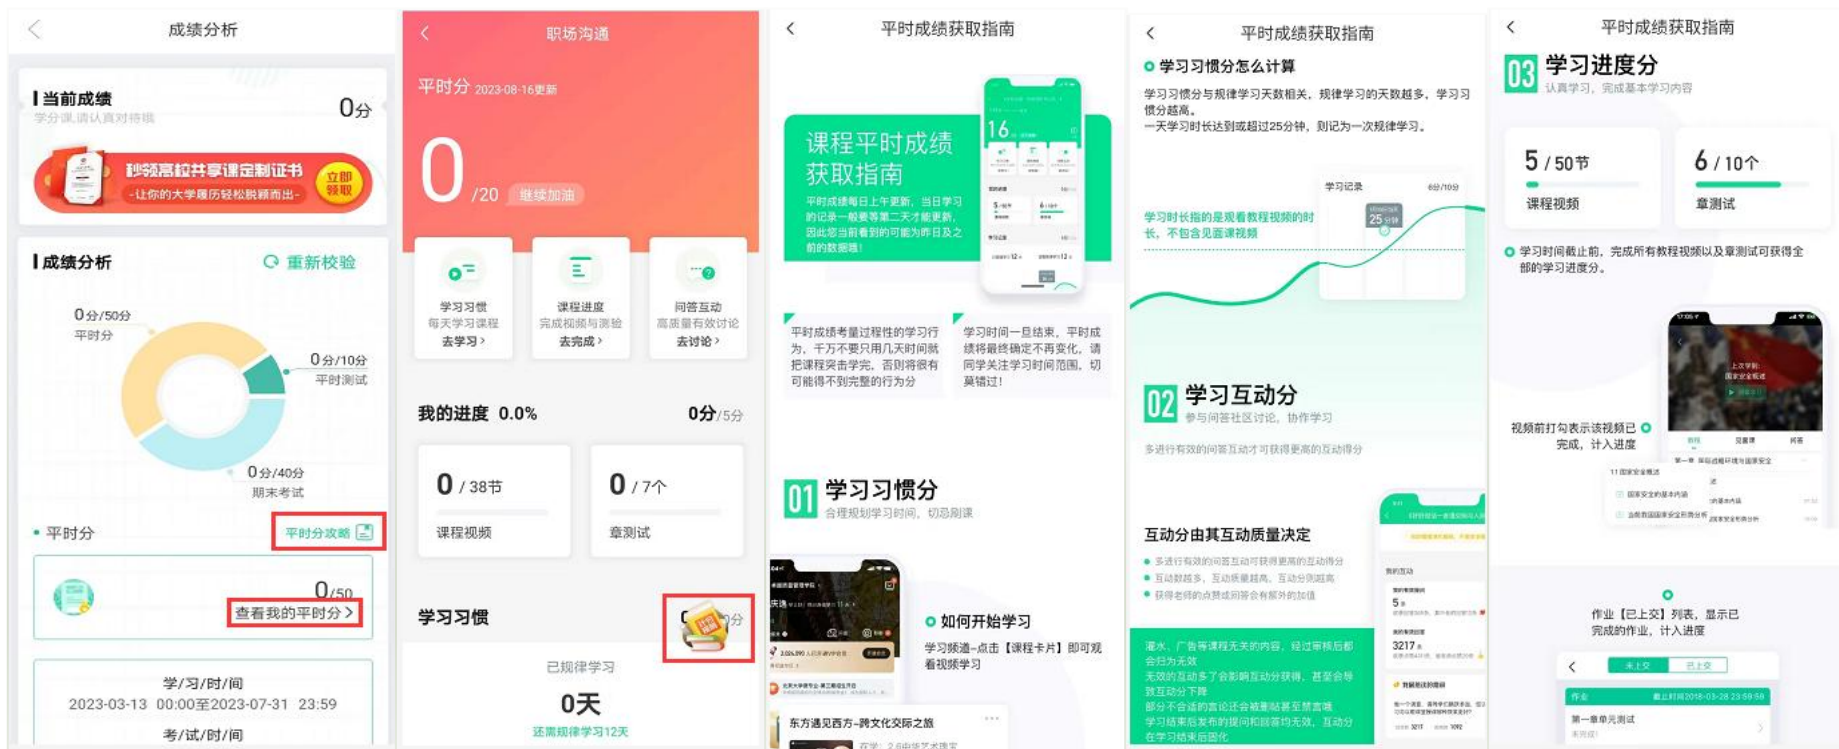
成绩分析

当前成绩
学分课,请认真对待哦
0分

秒领高校共享课程证书
-让你的大学履历轻松脱颖而出-
立即领取

成绩分析
重新校验

0分/50分
平时分
0分/10分
平时测试
0分/40分
期末考试

平时分
平时分攻略
0/50
查看我的平时分 >

学/习/时/间
2023-03-13 00:00至2023-07-31 23:59
考/试/时/间

职场沟通
平时分 2023-08-16更新
0 /20 继续加油

学习习惯
每天学习课程
去学习 >
课程进度
完成视频与测验
去完成 >
问答互动
高质量有效讨论
去讨论 >

我的进度 0.0%
0分/5分
0 / 38节
课程视频
0 / 7个
章测试

学习习惯
分
已规律学习
0天
还需规律学习12天

平时成绩获取指南
课程平时成绩获取指南
平时成绩每日上午更新,当日学习的记录一般要等第二天才能更新,因此您当前看到的可能为昨日及之前的数据哦!

平时成绩考量过程性的学习行为,千万不要只用几天时间就把课程突击学完,否则将很有可能得不到完整的行为分

学习时间一旦结束,平时成绩将最终确定不再变化,请同学关注学习时间范围,切莫错过!

01 学习习惯分
合理规划学习时间,切忌刷课

如何开始学习
学习频道-点击【课程卡片】即可观看视频学习

东方遇见西方-跨文化交际之旅

平时成绩获取指南
学习习惯怎么计算
学习习惯分与规律学习天数相关,规律学习的天数越多,学习习惯分越高。
一天学习时长达到或超过25分钟,则记为一次规律学习。
学习记录
学习时长指的是观看教程视频的时长,不包含见面课视频
25分钟

02 学习互动分
参与问答社区讨论,协作学习
多进行有效的问答互动可获得更高的互动得分

互动分由其互动质量决定
多进行有效的问答互动可获得更高的互动得分
互动数越多,互动质量越高,互动分则越高
获得老师的点赞或回答会有额外的加值

灌水、广告等课程无关的内容,经过审核后都会归为无效
无效的互动多了可能会影响互动分获得,甚至会导致互动分下降
部分不合适的言论还会被删除甚至禁言
学习结束后发布的提问和回答均无效,互动分在学习结束后固化

平时成绩获取指南
03 学习进度分
认真学习,完成基本学习内容
5 / 50节
课程视频
6 / 10个
章测试
学习时间截止前,完成所有教程视频以及章测试可获得全部的学习进度分。

视频前打勾表示该视频已完成,计入进度

作业【已上交】列表,显示已完成的作业,计入进度
未上交 已上交
第一章单元测试